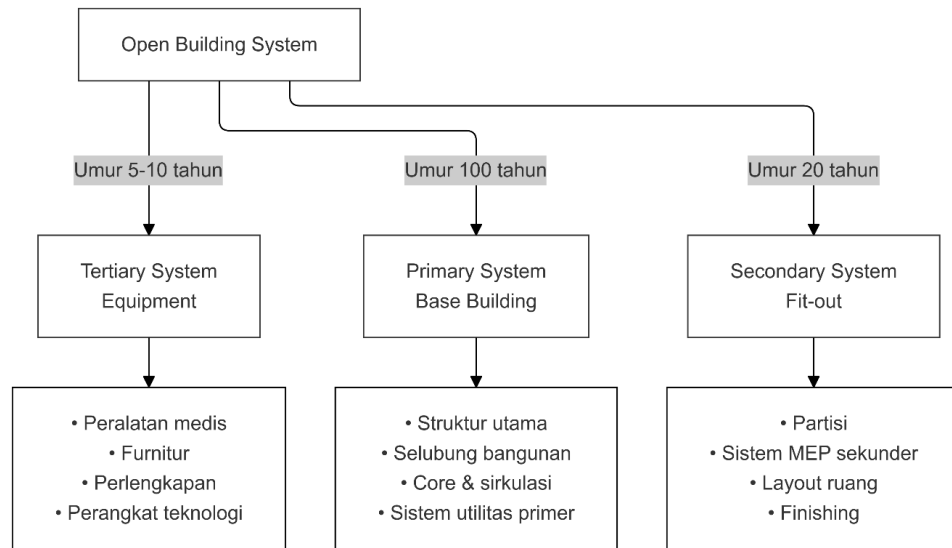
Open Building System

Umur 5-10 tahun

Umur 100 tahun

Umur 20 tahun

Tertiary System
Equipment

Primary System
Base Building

Secondary System
Fit-out

• Peralatan medis
• Furnitur
• Perlengkapan
• Perangkat teknologi

• Struktur utama
• Selubung bangunan
• Core & sirkulasi
• Sistem utilitas primer

• Partisi
• Sistem MEP sekunder
• Layout ruang
• Finishing